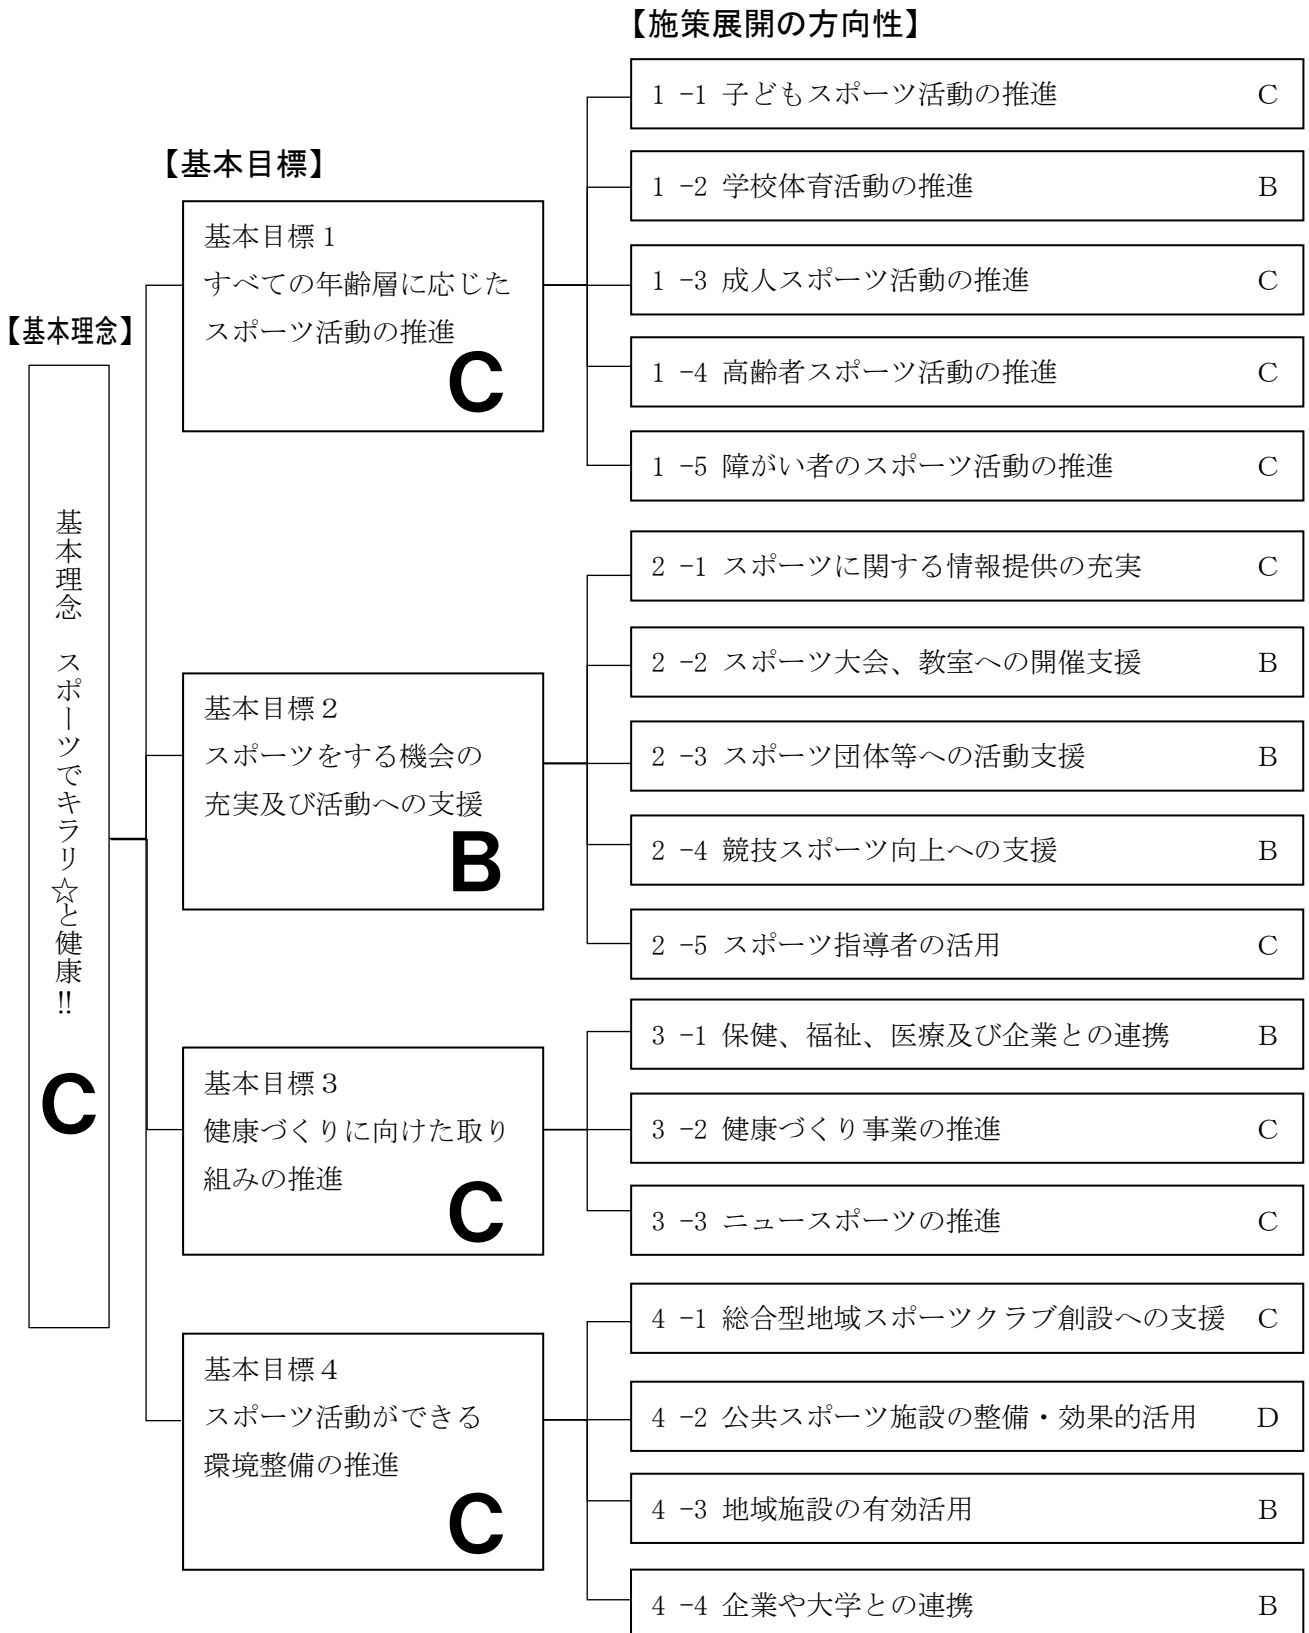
【施策展開の方向性】

【基本目標】

【基本理念】

基本理念　スポーツでキラリ☆と健康!!

C

基本目標１
すべての年齢層に応じたスポーツ活動の推進
C

1 -1 子どもスポーツ活動の推進 C
1 -2 学校体育活動の推進 B
1 -3 成人スポーツ活動の推進 C
1 -4 高齢者スポーツ活動の推進 C
1 -5 障がい者のスポーツ活動の推進 C

基本目標２
スポーツをする機会の充実及び活動への支援
B

2 -1 スポーツに関する情報提供の充実 C
2 -2 スポーツ大会、教室への開催支援 B
2 -3 スポーツ団体等への活動支援 B
2 -4 競技スポーツ向上への支援 B
2 -5 スポーツ指導者の活用 C

基本目標３
健康づくりに向けた取り組みの推進
C

3 -1 保健、福祉、医療及び企業との連携 B
3 -2 健康づくり事業の推進 C
3 -3 ニュースポーツの推進 C

基本目標４
スポーツ活動ができる環境整備の推進
C

4 -1 総合型地域スポーツクラブ創設への支援 C
4 -2 公共スポーツ施設の整備・効果的活用 D
4 -3 地域施設の有効活用 B
4 -4 企業や大学との連携 B